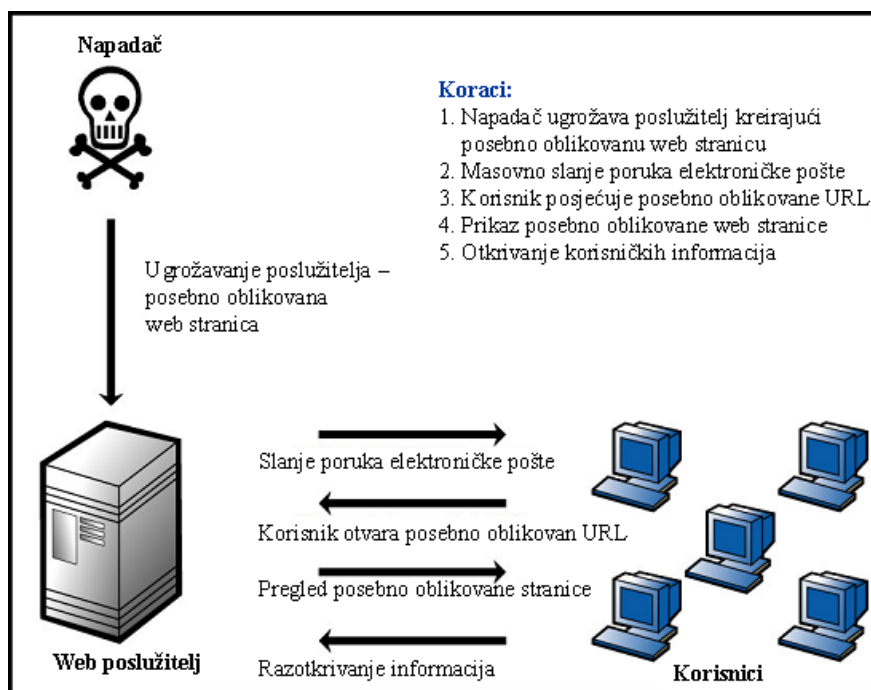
Napadač

Koraci:
1. Napadač ugrožava poslužitelj kreirajući posebno oblikovanu web stranicu
2. Masovno slanje poruka elektroničke pošte
3. Korisnik posjećuje posebno oblikovane URL
4. Prikaz posebno oblikovane web stranice
5. Otkrivanje korisničkih informacija

Ugrožavanje poslužitelja – posebno oblikovana web stranica

Slanje poruka elektroničke pošte

Korisnik otvara posebno oblikovan URL

Pregled posebno oblikovane stranice

Razotkrivanje informacija

Web poslužitelj

Korisnici